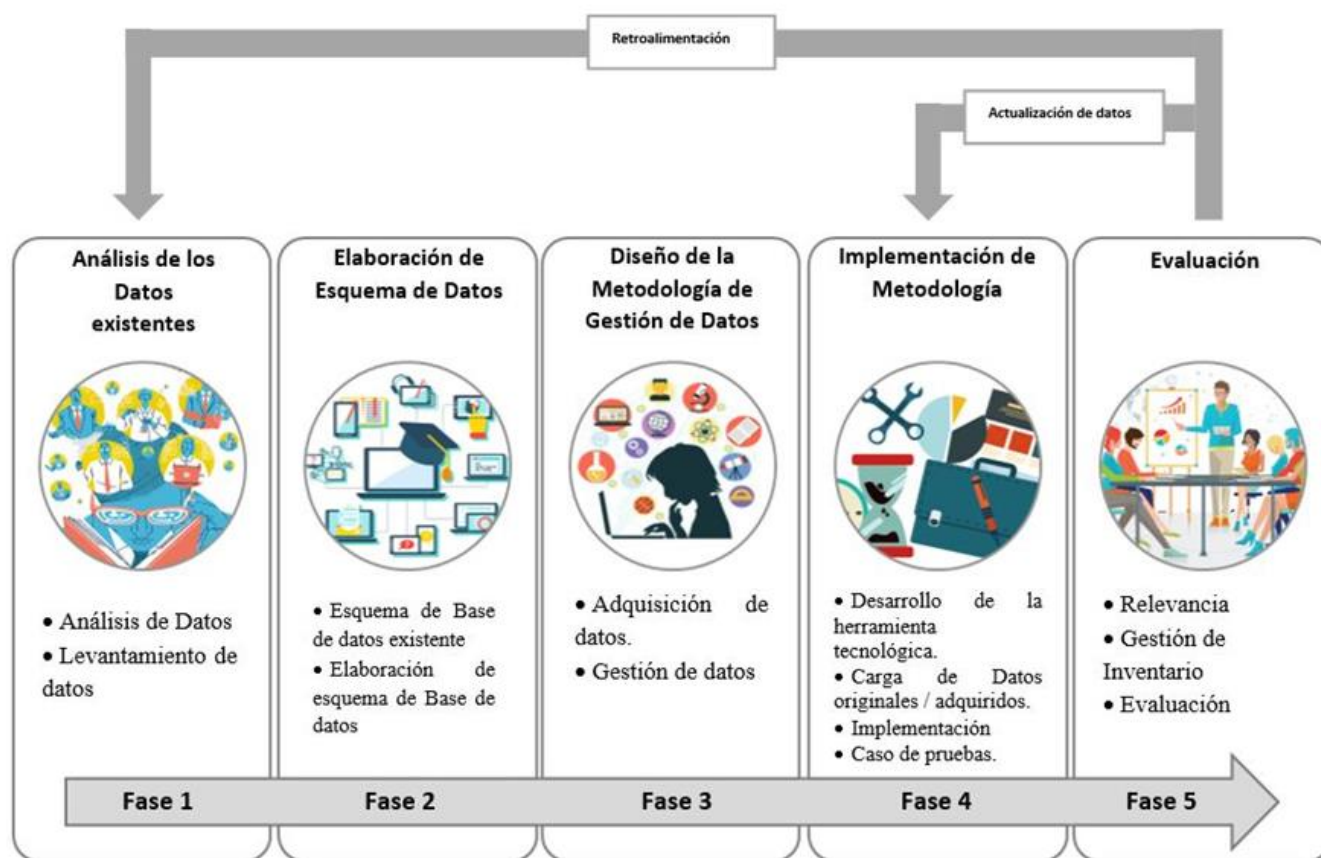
Retroalimentación

Actualización de datos

Análisis de los Datos existentes

• Análisis de Datos
• Levantamiento de datos

Fase 1

Elaboración de Esquema de Datos

• Esquema de Base de datos existente
• Elaboración de esquema de Base de datos

Fase 2

Diseño de la Metodología de Gestión de Datos

• Adquisición de datos.
• Gestión de datos

Fase 3

Implementación de Metodología

• Desarrollo de la herramienta tecnológica.
• Carga de Datos originales / adquiridos.
• Implementación
• Caso de pruebas.

Fase 4

Evaluación

• Relevancia
• Gestión de Inventario
• Evaluación

Fase 5